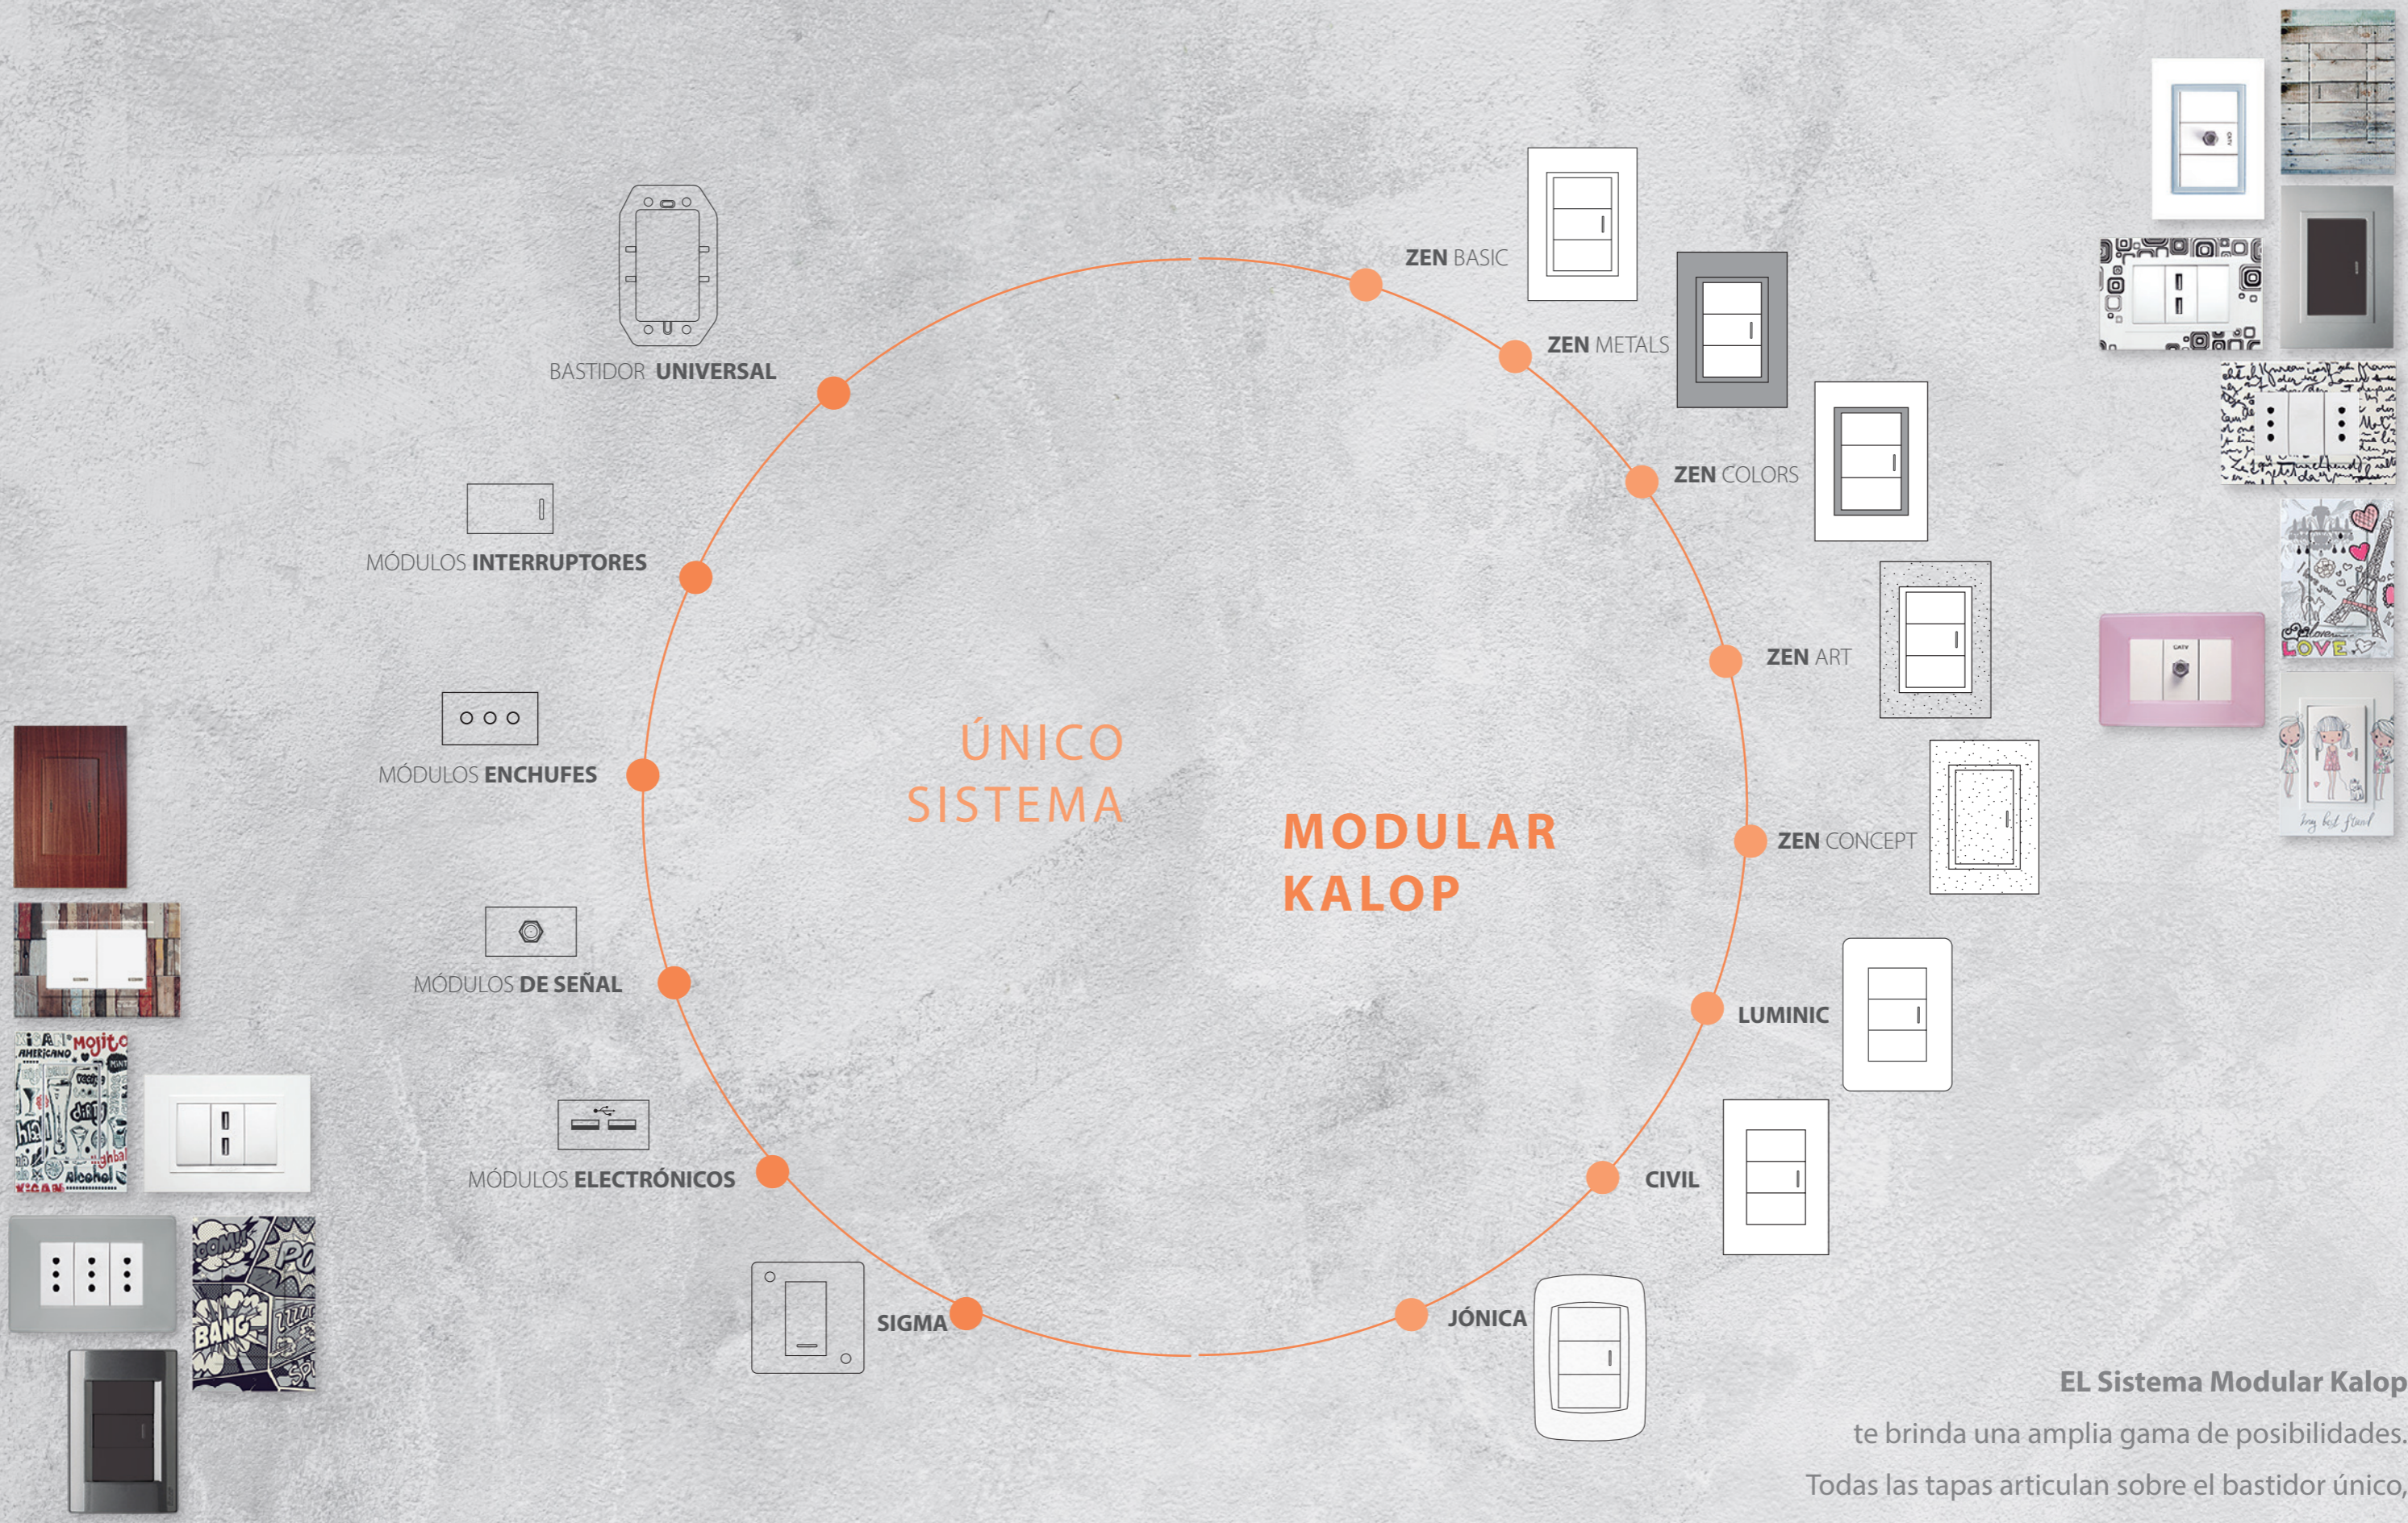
BASTIDOR UNIVERSAL

MÓDULOS INTERRUPTORES

MÓDULOS ENCHUFES

MÓDULOS DE SEÑAL

MÓDULOS ELECTRÓNICOS

SIGMA

ZEN BASIC

ZEN METALS

ZEN COLORS

ZEN ART

ZEN CONCEPT

LUMINIC

CIVIL

JÓNICA

ÚNICO SISTEMA

MODULAR KALOP

EL Sistema Modular Kalop te brinda una amplia gama de posibilidades. Todas las tapas articulan sobre el bastidor único,